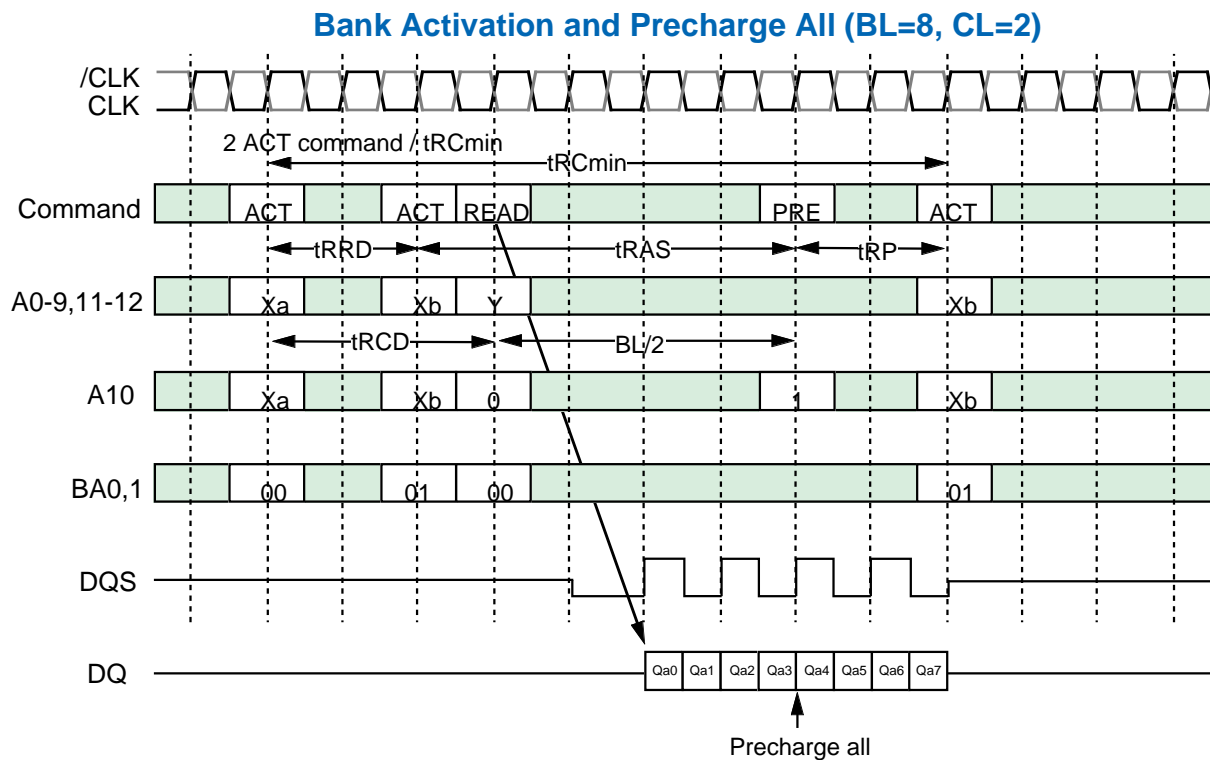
Bank Activation and Precharge All (BL=8, CL=2)

/CLK
CLK

2 ACT command / tRCmin

tRCmin

Command
ACT
ACT
READ
PRE
ACT

tRRD
tRAS
tRP

A0-9,11-12
Xa
Xb
Y
Xb

tRCD
BL/2

A10
Xa
Xb
0
1
Xb

BA0,1
00
01
00
01

DQS

DQ
Qa0
Qa1
Qa2
Qa3
Qa4
Qa5
Qa6
Qa7

Precharge all